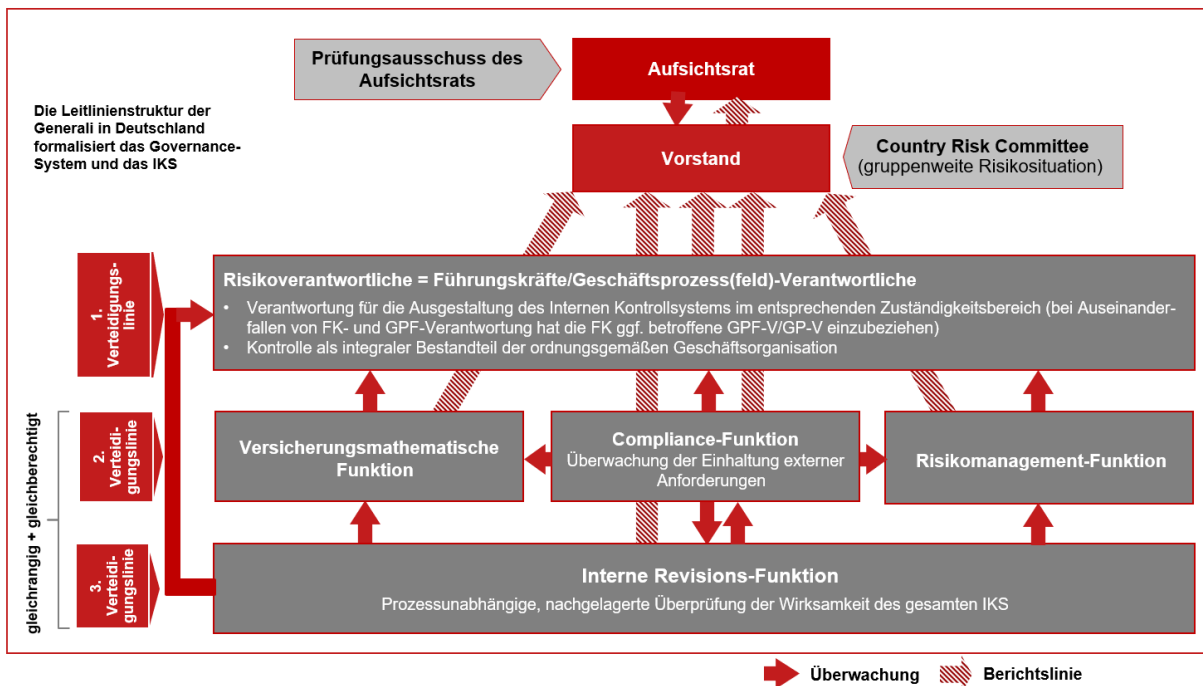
Prüfungsausschuss des Aufsichtsrats

Aufsichtsrat

Die Leitlinienstruktur der Generali in Deutschland formalisiert das Governance-System und das IKS

Vorstand

Country Risk Committee (gruppenweite Risikosituation)

1. Verteidigungslinie

Risikoverantwortliche = Führungskräfte/Geschäftsprozess(feld)-Verantwortliche

- Verantwortung für die Ausgestaltung des Internen Kontrollsystems im entsprechenden Zuständigkeitsbereich (bei Auseinanderfallen von FK- und GPF-Verantwortung hat die FK ggf. betroffene GPF-V/GP-V einzubeziehen)
- Kontrolle als integraler Bestandteil der ordnungsgemäßen Geschäftsorganisation

gleichrangig + gleichberechtigt

2. Verteidigungslinie

Versicherungsmathematische Funktion

Compliance-Funktion
Überwachung der Einhaltung externer Anforderungen

Risikomanagement-Funktion

3. Verteidigungslinie

Interne Revisions-Funktion
Prozessunabhängige, nachgelagerte Überprüfung der Wirksamkeit des gesamten IKS

Überwachung

Berichtslinie